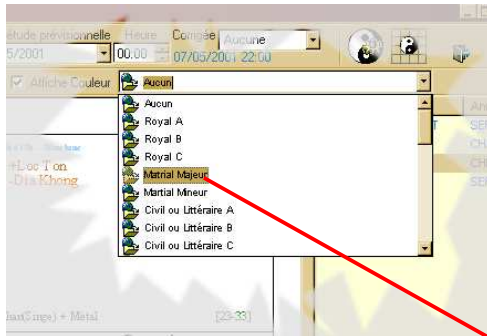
Etude prévisionnelle Heure Compée Aucune
5/2001 00:00 07/05/2001 22:00
Affiche Couleur Aucun
Aucun
Royal A
Royal B
Royal C
Martial Majeur
Martial Mineur
Civil ou Littéraire A
Civil ou Littéraire B
Civil ou Littéraire C
+Loc Ton
-Dia Khong
(Singe) + Metal [23-33]